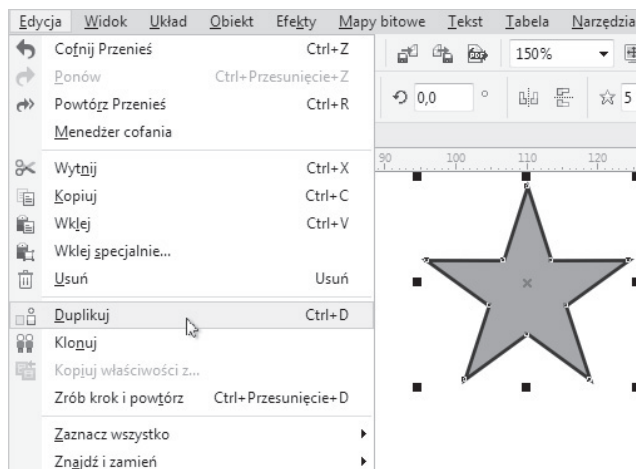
Edycja Widok Układ Obiekt Efekty Mapy bitowe Tekst Tabela Narzędzia

Cofnij Przenieś Ctrl+Z
Ponów Ctrl+Przesunięcie+Z
Powtórz Przenieś Ctrl+R
Menedżer cofania

Wytnij Ctrl+X
Kopiuj Ctrl+C
Wklej Ctrl+V
Wklej specjalnie...
Usuń Usuń

Duplikuj Ctrl+D
Klonuj
Kopiuj właściwości z...
Zrób krok i powtórz Ctrl+Przesunięcie+D

Zaznacz wszystko
Znajdź i zamień

150%
0,0 °
5
90 100 110 120